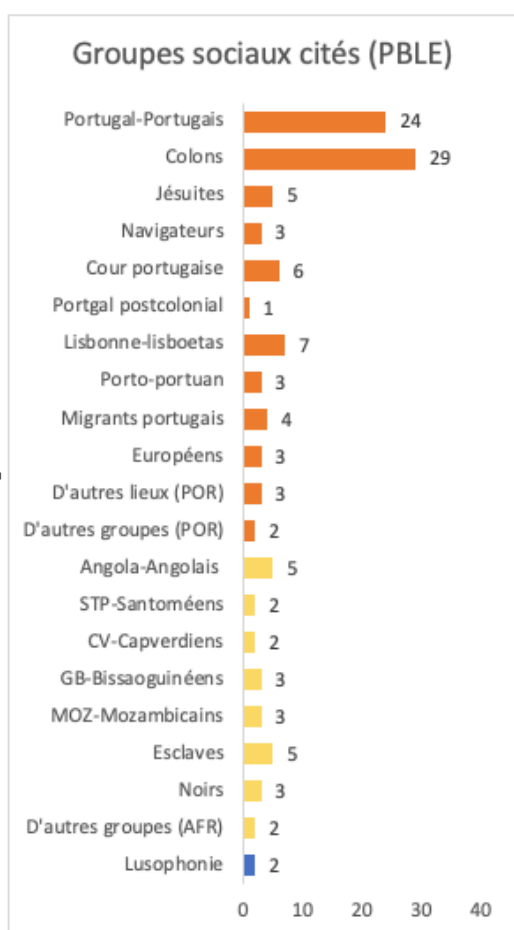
Groupes sociaux cités (PBLE)

| Groupe | Valeur |
|---|---|
| Portugal-Portugais | 24 |
| Colons | 29 |
| Jésuites | 5 |
| Navigateurs | 3 |
| Cour portugaise | 6 |
| Portgal postcolonial | 1 |
| Lisbonne-lisboetas | 7 |
| Porto-portuan | 3 |
| Migrants portugais | 4 |
| Européens | 3 |
| D'autres lieux (POR) | 3 |
| D'autres groupes (POR) | 2 |
| Angola-Angolais | 5 |
| STP-Santoméens | 2 |
| CV-Capverdiens | 2 |
| GB-Bissaoguinéens | 3 |
| MOZ-Mozambicains | 3 |
| Esclaves | 5 |
| Noirs | 3 |
| D'autres groupes (AFR) | 2 |
| Lusophonie | 2 |

0 10 20 30 40